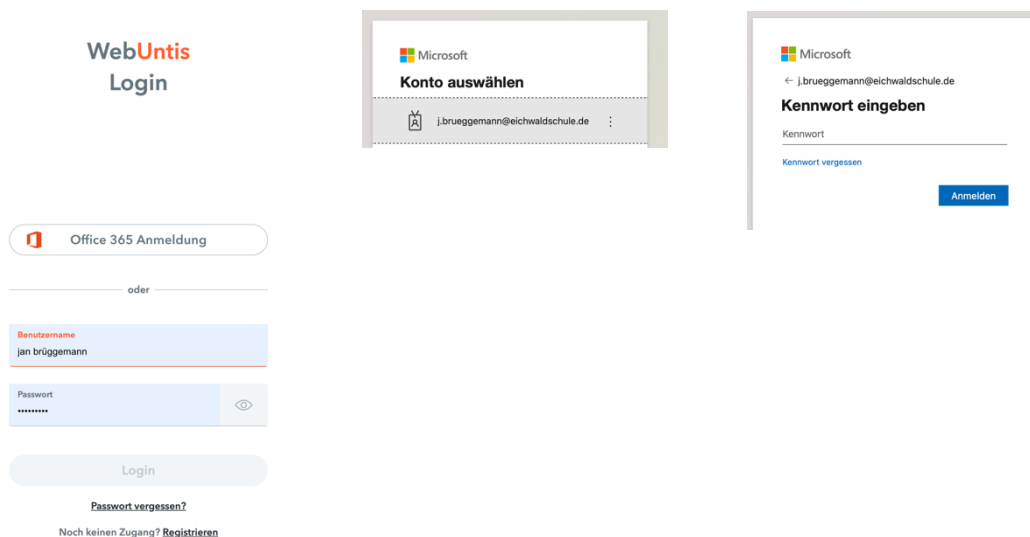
WebUntis
Login

Office 365 Anmeldung

oder

Benutzername
jan brüggemann

Passwort
•••••••••

Login

Passwort vergessen?

Noch keinen Zugang? Registrieren

Microsoft
Konto auswählen
j.brueggemann@eichwaldschule.de

Microsoft
← j.brueggemann@eichwaldschule.de
Kennwort eingeben
Kennwort
Kennwort vergessen
Anmelden